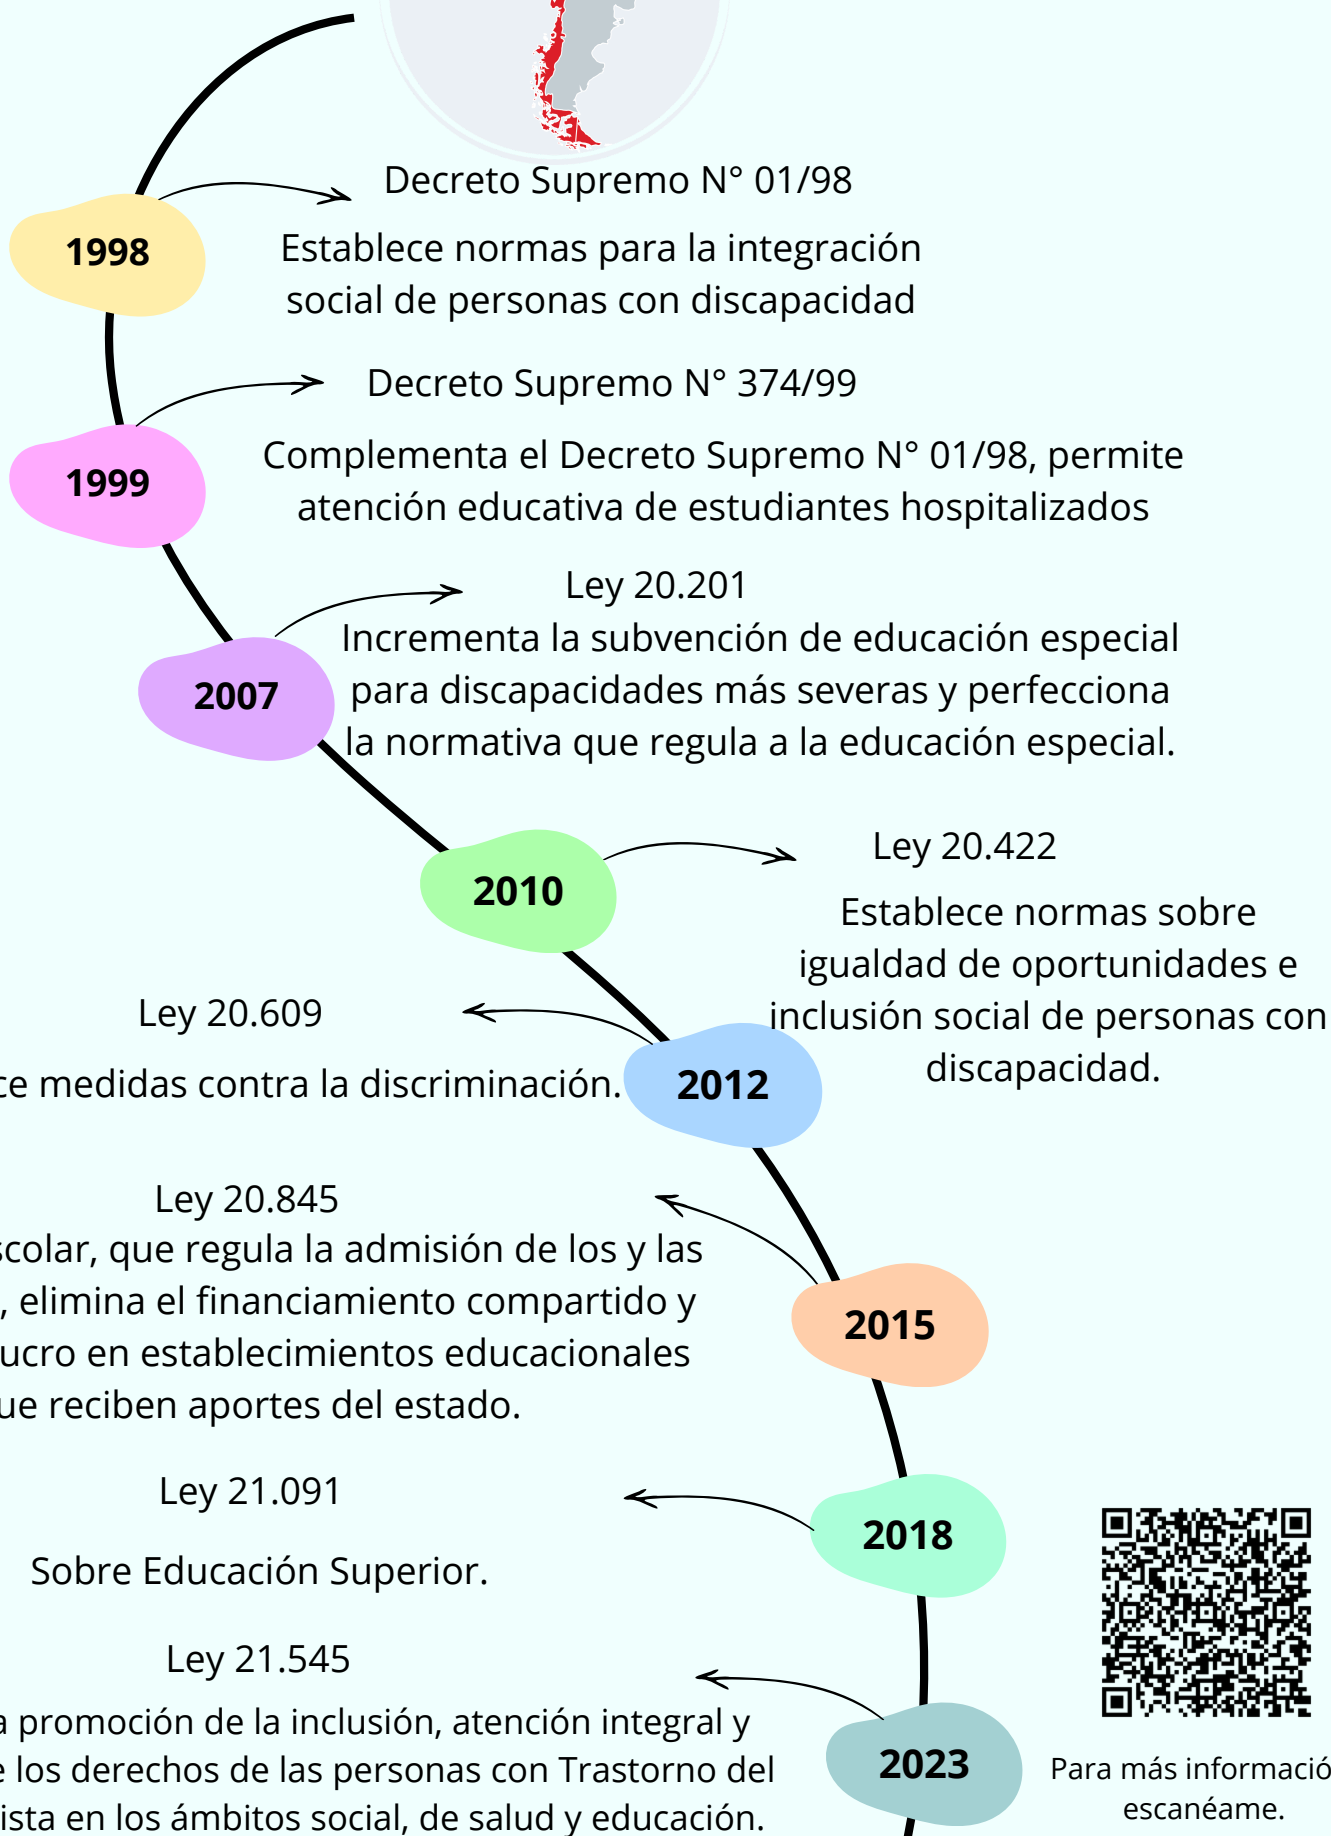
Decreto Supremo N° 01/98

1998

Establece normas para la integración social de personas con discapacidad

Decreto Supremo N° 374/99

1999

Complementa el Decreto Supremo N° 01/98, permite atención educativa de estudiantes hospitalizados

Ley 20.201

Incrementa la subvención de educación especial para discapacidades más severas y perfecciona la normativa que regula a la educación especial.

2007

2010

Ley 20.422

Establece normas sobre igualdad de oportunidades e inclusión social de personas con discapacidad.

Ley 20.609

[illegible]ce medidas contra la discriminación.

2012

Ley 20.845

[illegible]scolar, que regula la admisión de los y las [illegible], elimina el financiamiento compartido y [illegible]ucro en establecimientos educacionales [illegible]ue reciben aportes del estado.

2015

Ley 21.091

Sobre Educación Superior.

2018

Ley 21.545

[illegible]a promoción de la inclusión, atención integral y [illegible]e los derechos de las personas con Trastorno del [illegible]ista en los ámbitos social, de salud y educación.

2023

Para más informació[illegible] escanéame.